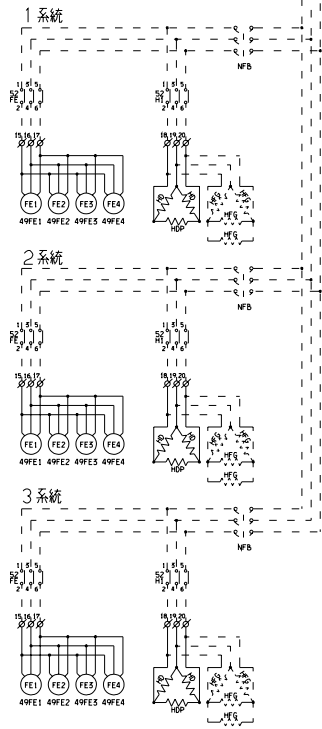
1 系統

NFB

52 FE
1 3 5
2 4 6

15 16 17

FE1 FE2 FE3 FE4
49FE1 49FE2 49FE3 49FE4

52 H1
1 3 5
2 4 6

18 19 20

HDP

HFG

HFG

2 系統

NFB

52 FE
1 3 5
2 4 6

15 16 17

FE1 FE2 FE3 FE4
49FE1 49FE2 49FE3 49FE4

52 H1
1 3 5
2 4 6

18 19 20

HDP

HFG

HFG

3 系統

NFB

52 FE
1 3 5
2 4 6

15 16 17

FE1 FE2 FE3 FE4
49FE1 49FE2 49FE3 49FE4

52 H1
1 3 5
2 4 6

18 19 20

HDP

HFG

HFG